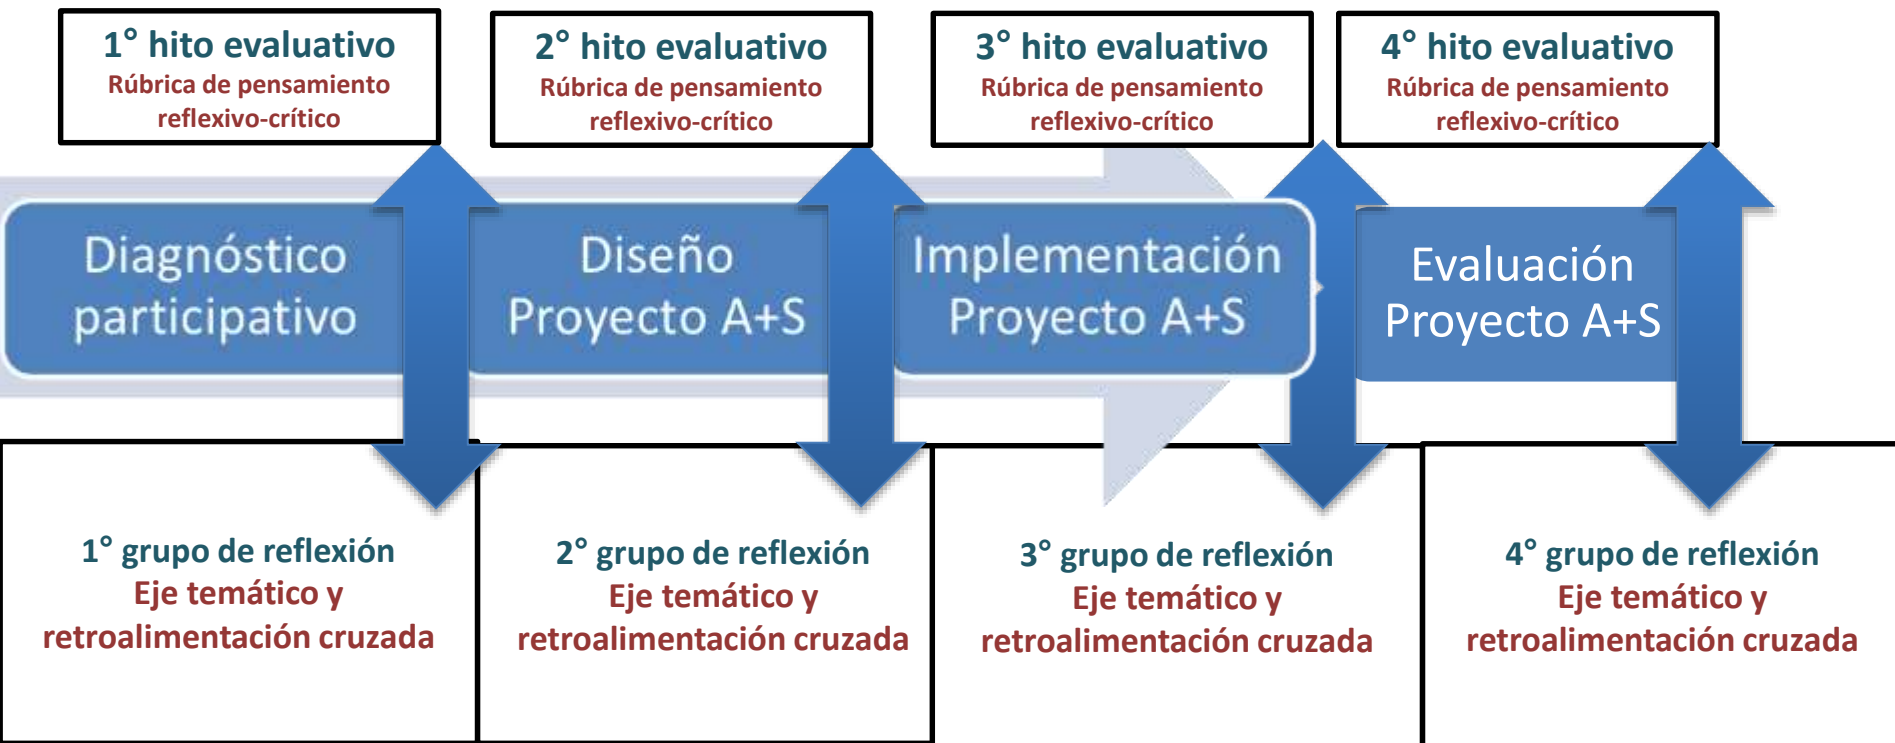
1° hito evaluativo
Rúbrica de pensamiento reflexivo-crítico

2° hito evaluativo
Rúbrica de pensamiento reflexivo-crítico

3° hito evaluativo
Rúbrica de pensamiento reflexivo-crítico

4° hito evaluativo
Rúbrica de pensamiento reflexivo-crítico

Diagnóstico participativo

Diseño Proyecto A+S

Implementación Proyecto A+S

Evaluación Proyecto A+S

1° grupo de reflexión
Eje temático y retroalimentación cruzada

2° grupo de reflexión
Eje temático y retroalimentación cruzada

3° grupo de reflexión
Eje temático y retroalimentación cruzada

4° grupo de reflexión
Eje temático y retroalimentación cruzada